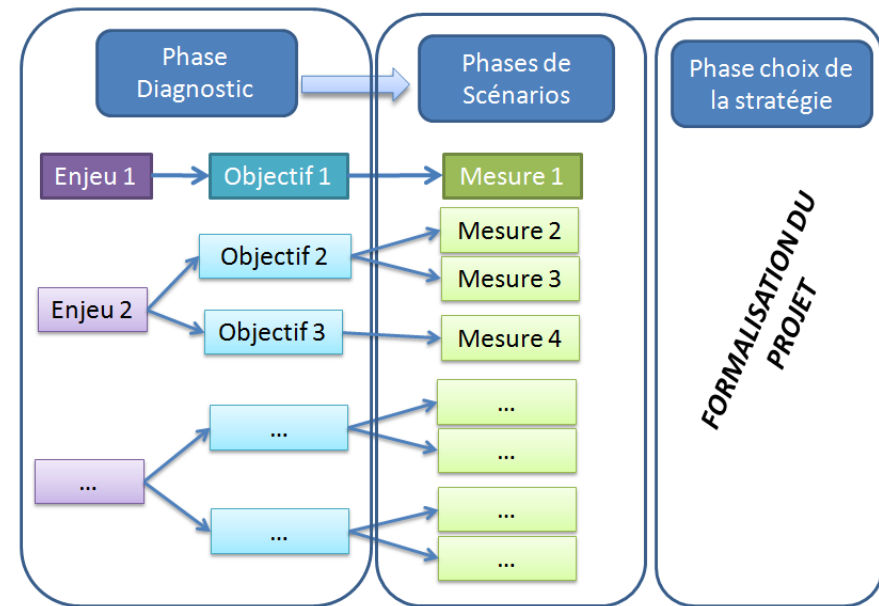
Phase Diagnostic

Phases de Scénarios

Phase choix de la stratégie

Enjeu 1

Objectif 1

Mesure 1

Objectif 2

Mesure 2

Mesure 3

Enjeu 2

Objectif 3

Mesure 4

...

...

...

...

...

...

...

FORMALISATION DU PROJET